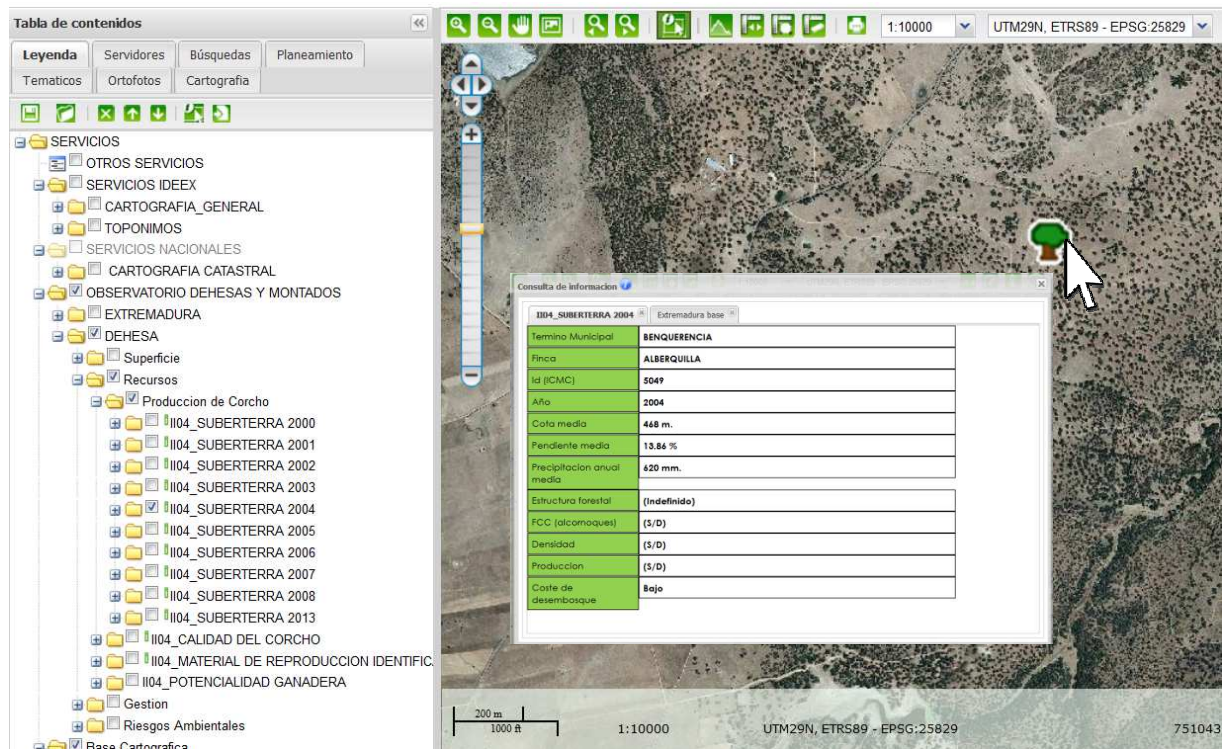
Tabla de contenidos

Leyenda | Servidores | Búsquedas | Planeamiento
Tematicos | Ortofotos | Cartografia

SERVICIOS
OTROS SERVICIOS
SERVICIOS IDEEX
CARTOGRAFIA_GENERAL
TOPONIMOS
SERVICIOS NACIONALES
CARTOGRAFIA CATASTRAL
OBSERVATORIO DEHESAS Y MONTADOS
EXTREMADURA
DEHESA
Superficie
Recursos
Produccion de Corcho
II04_SUBERTERRA 2000
II04_SUBERTERRA 2001
II04_SUBERTERRA 2002
II04_SUBERTERRA 2003
II04_SUBERTERRA 2004
II04_SUBERTERRA 2005
II04_SUBERTERRA 2006
II04_SUBERTERRA 2007
II04_SUBERTERRA 2008
II04_SUBERTERRA 2013
II04_CALIDAD DEL CORCHO
II04_MATERIAL DE REPRODUCCION IDENTIFIC
II04_POTENCIALIDAD GANADERA
Gestion
Riesgos Ambientales
Base Cartografica

1:10000
UTM29N, ETRS89 - EPSG:25829

Consulta de informacion

II04_SUBERTERRA 2004 | Extremadura base

| | |
|---|---|
| Termino Municipal | BENQUERENCIA |
| Finca | ALBERQUILLA |
| Id (ICMC) | 5049 |
| Año | 2004 |
| Cota media | 468 m. |
| Pendiente media | 13.86 % |
| Precipitacion anual media | 620 mm. |
| Estructura forestal | (Indefinido) |
| FCC (alcornoques) | (S/D) |
| Densidad | (S/D) |
| Produccion | (S/D) |
| Coste de desembosque | Bajo |

200 m
1000 ft
1:10000
UTM29N, ETRS89 - EPSG:25829
751043